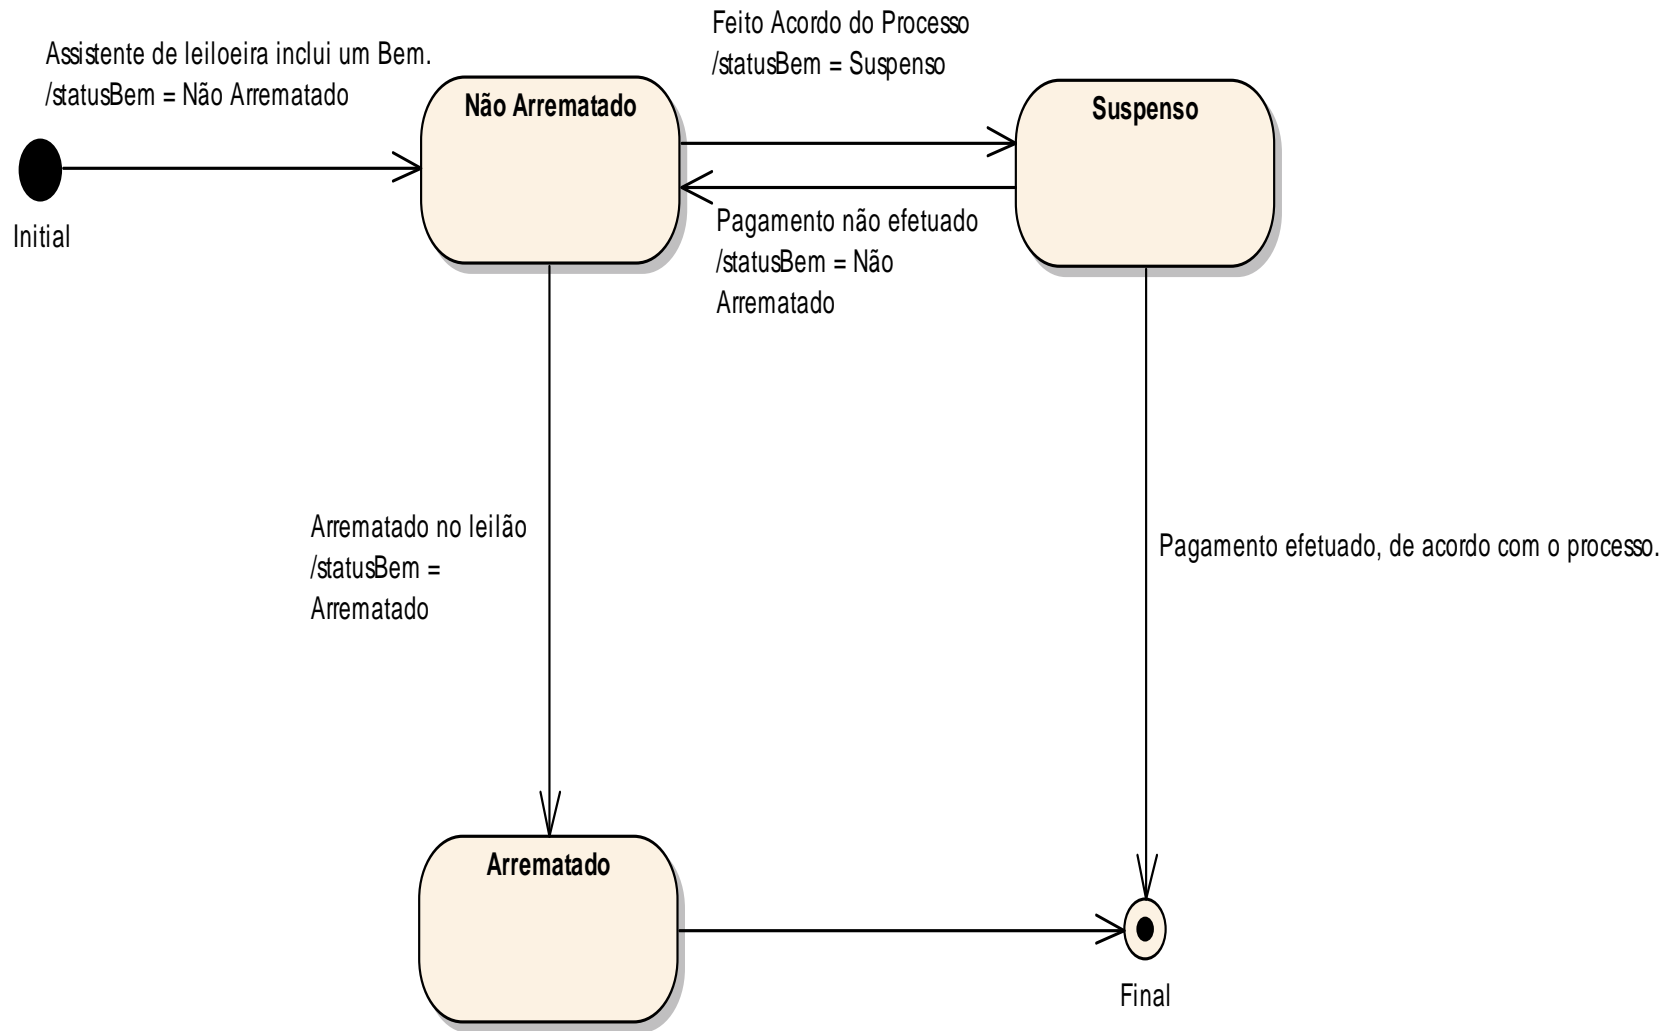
Assistente de leiloeira inclui um Bem.
/statusBem = Não Arrematado

Feito Acordo do Processo
/statusBem = Suspenso

Não Arrematado

Suspenso

Initial

Pagamento não efetuado
/statusBem = Não Arrematado

Arrematado no leilão
/statusBem = Arrematado

Pagamento efetuado, de acordo com o processo.

Arrematado

Final